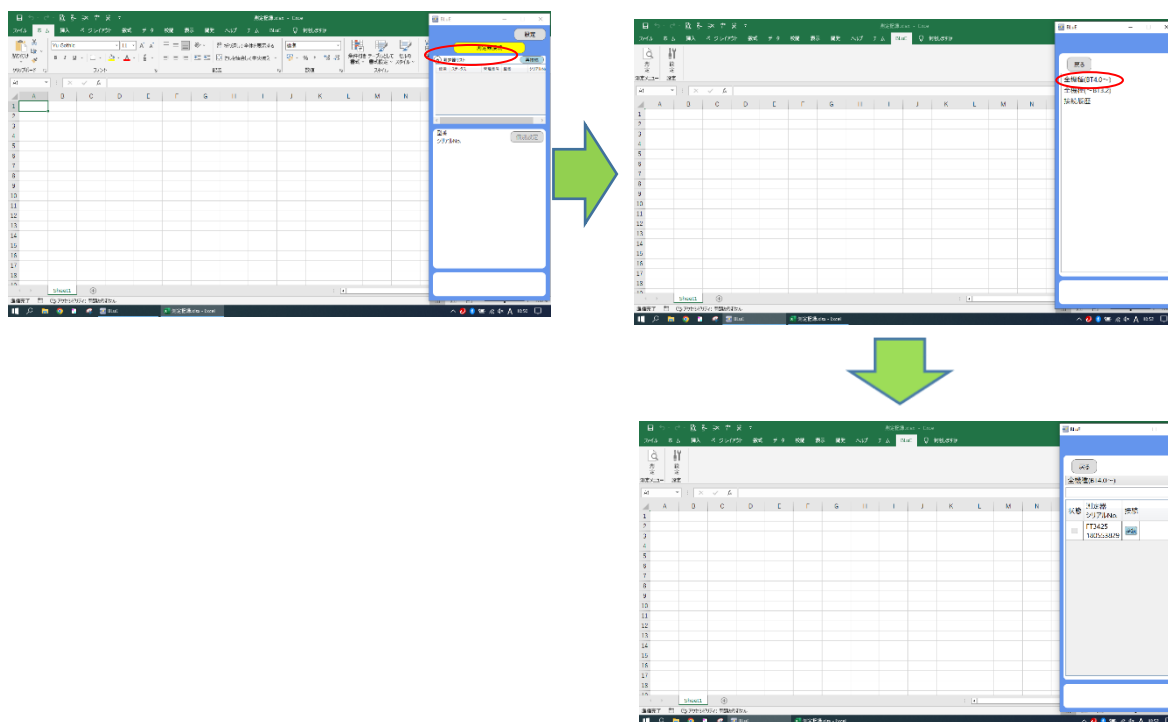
設定

ファイル ホーム 挿入 ページレイアウト 数式 データ 校閲 表示 開発 ヘルプ

A B C D E F G H I J K L M N

1 2 3 4 5 6 7 8 9 10 11 12 13 14 15 16 17 18 19

Sheet1

準備完了

戻る
全機種(BT4.0~)
全機種(~BT3.2)
接続履歴

A B C D E F G H I J K L M N

1 2 3 4 5 6 7 8 9 10 11 12 13 14 15 16 17 18

Sheet1

準備完了

戻る
全機種(BT4.0~)
状態 型式番 シリアルNo. 接続
FT3425
180555879

A B C D E F G H I J K L M

1 2 3 4 5 6 7 8 9 10 11 12 13 14 15 16 17 18

Sheet1

準備完了